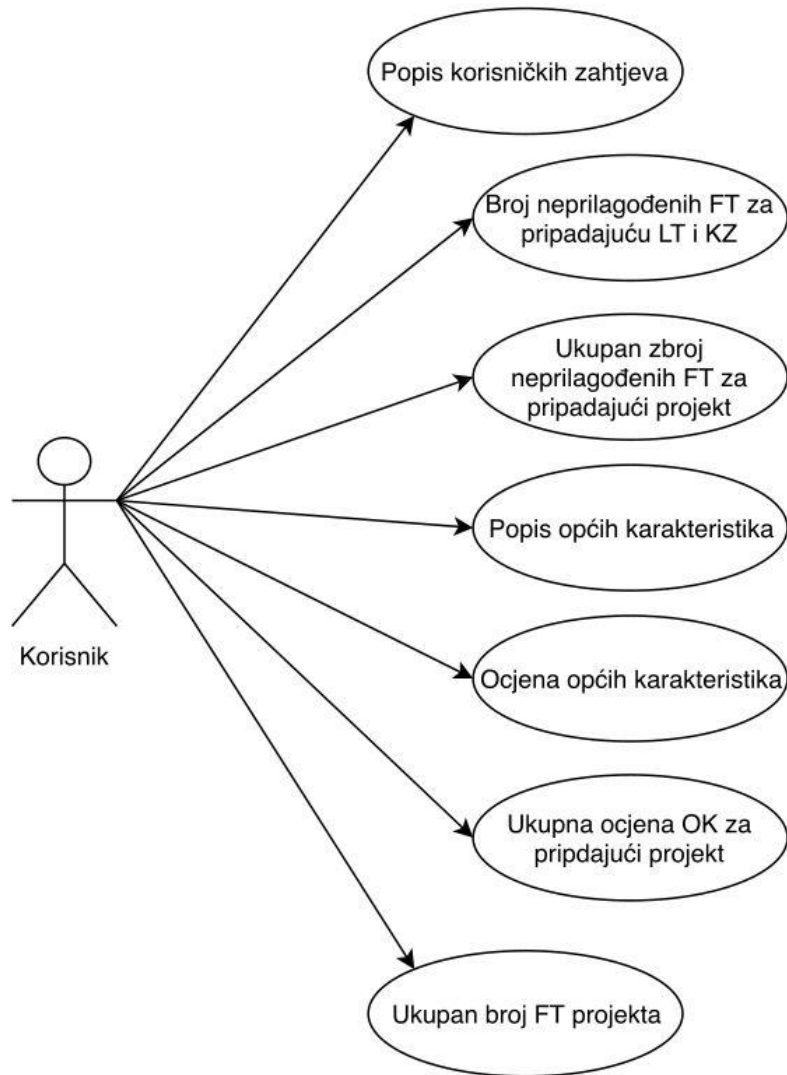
Popis korisničkih zahtjeva

Broj neprilagođenih FT za pripadajuću LT i KZ

Ukupan zbroj neprilagođenih FT za pripadajući projekt

Korisnik

Popis općih karakteristika

Ocjena općih karakteristika

Ukupna ocjena OK za pripdajući projekt

Ukupan broj FT projekta